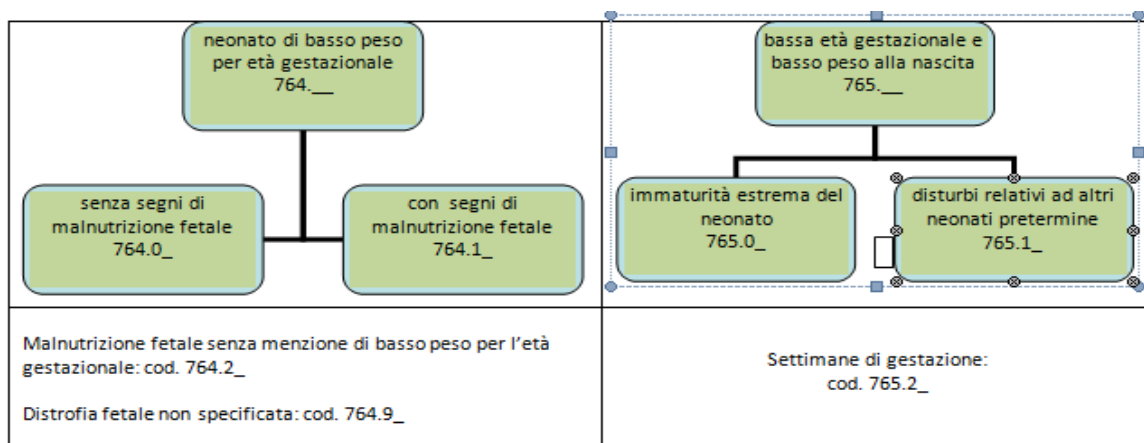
neonato di basso peso per età gestazionale
764.__

senza segni di malnutrizione fetale
764.0_

con segni di malnutrizione fetale
764.1_

bassa età gestazionale e basso peso alla nascita
765.__

immaturità estrema del neonato
765.0_

disturbi relativi ad altri neonati pretermine
765.1_

Malnutrizione fetale senza menzione di basso peso per l'età gestazionale: cod. 764.2_

Distrofia fetale non specificata: cod. 764.9_

Settimane di gestazione:
cod. 765.2_